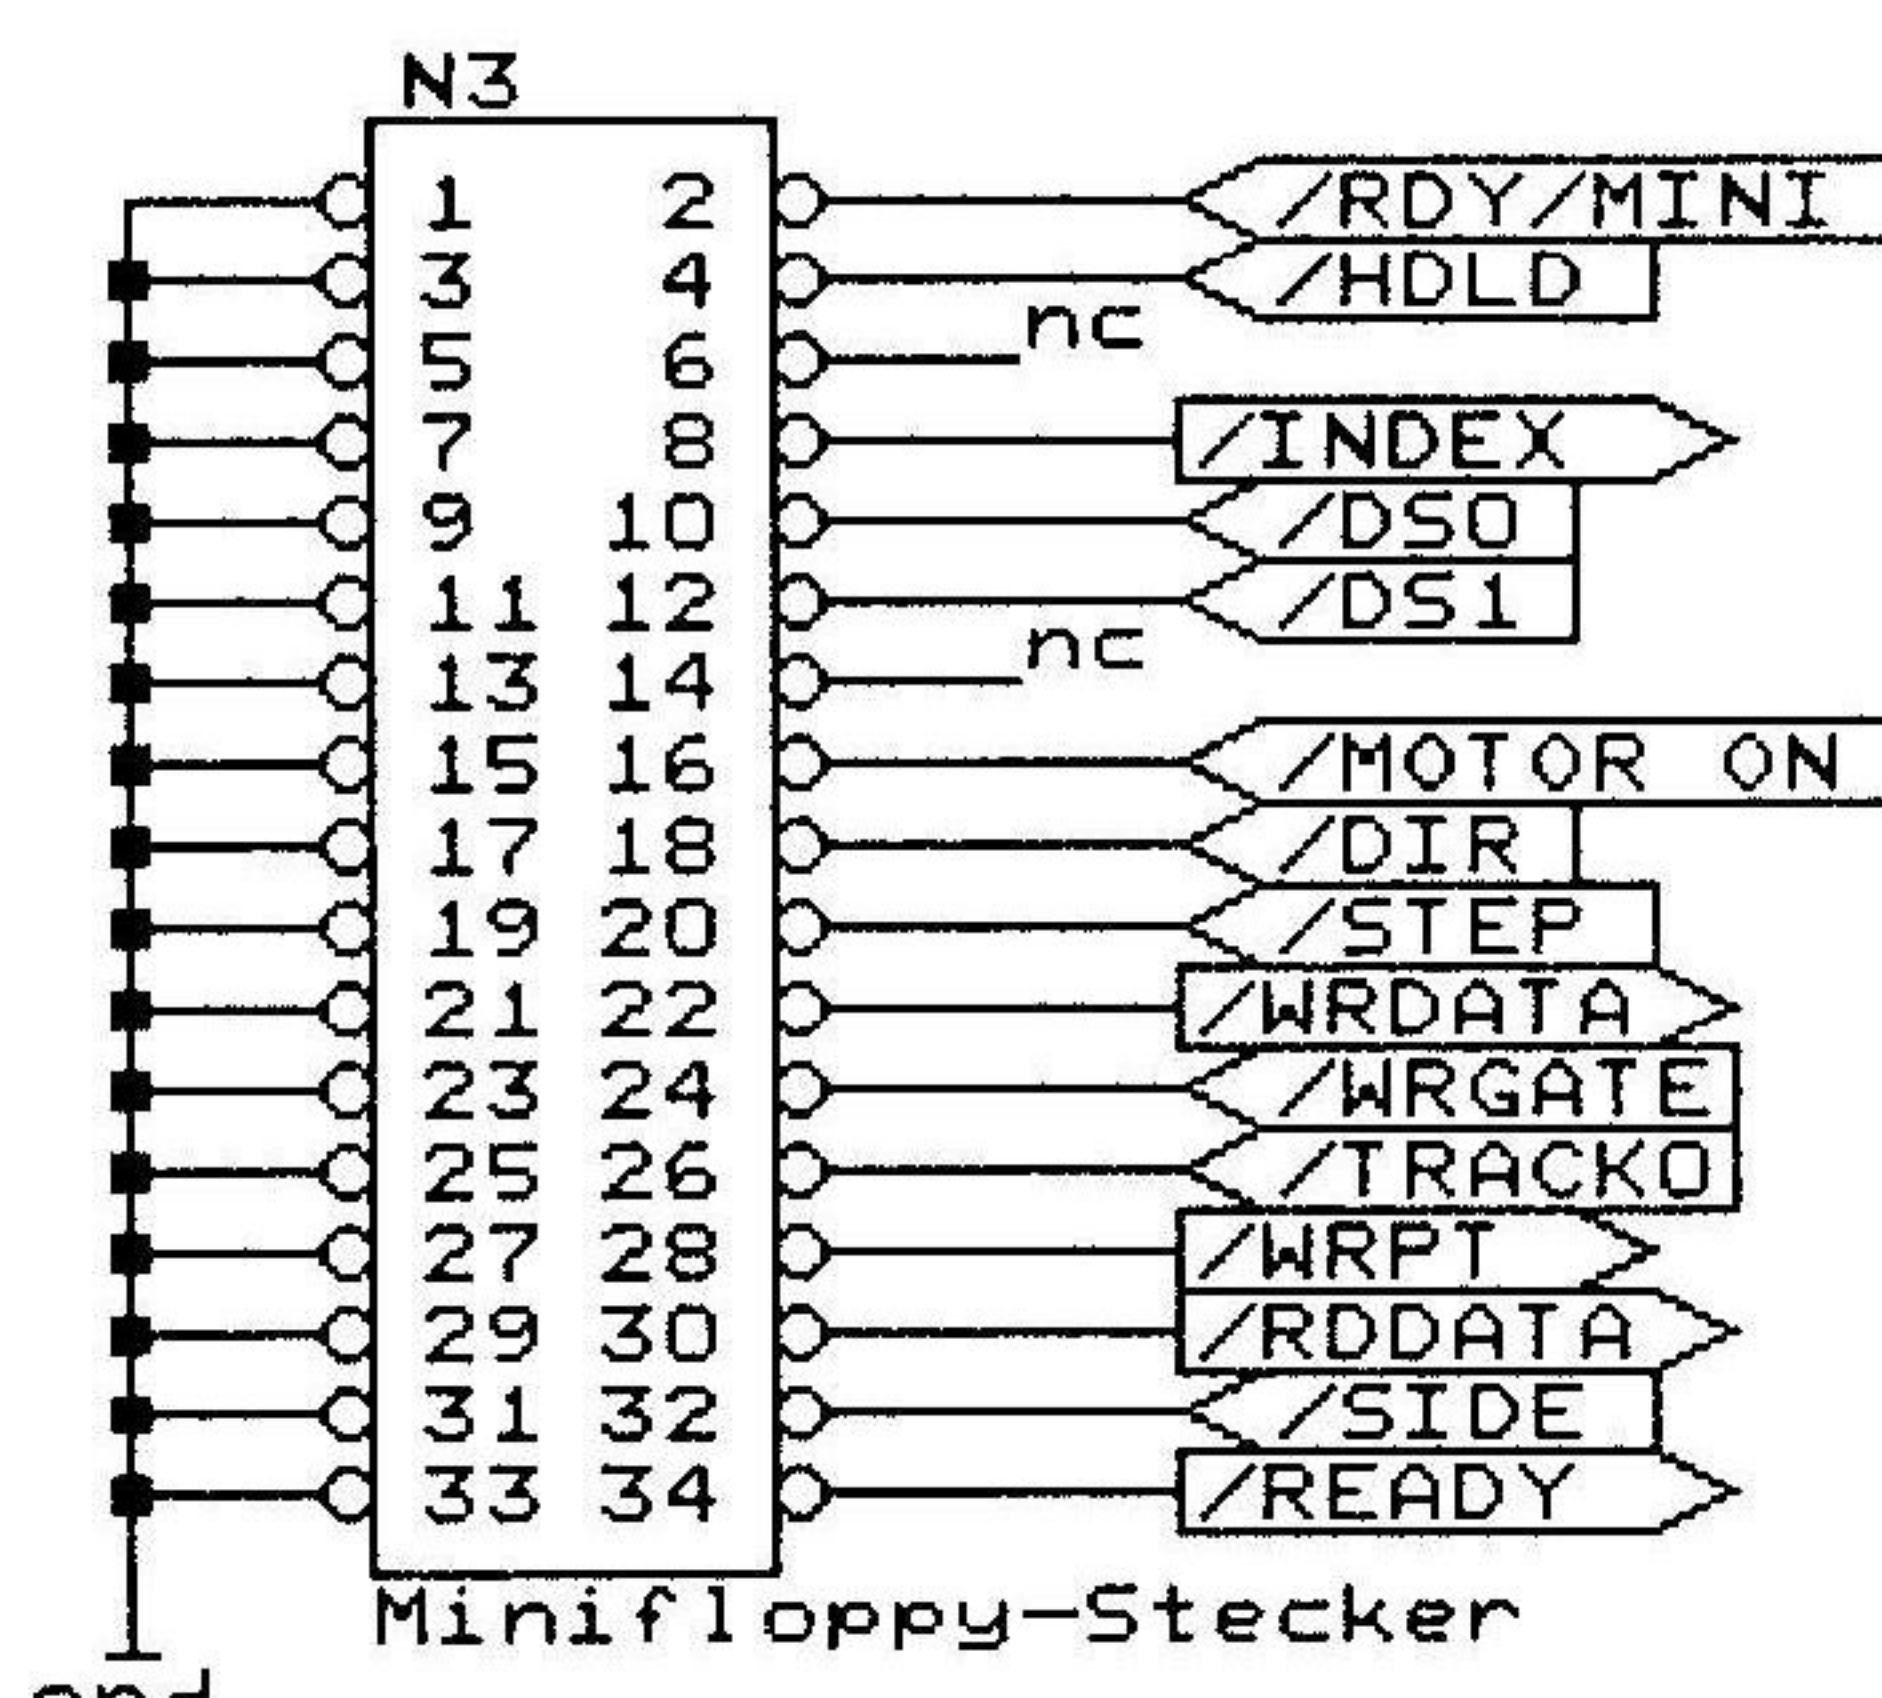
N3

1 2
3 4
5 6
7 8
9 10
11 12
13 14
15 16
17 18
19 20
21 22
23 24
25 26
27 28
29 30
31 32
33 34

/RDY/MINI
/HDLD
nc
/INDEX
/DS0
/DS1
nc
/MOTOR ON
/DIR
/STEP
/WRDATA
/WRGATE
/TRACK0
/WRPT
/RDDATA
/SIDE
/READY

Minifloppy-Stecker

gnd